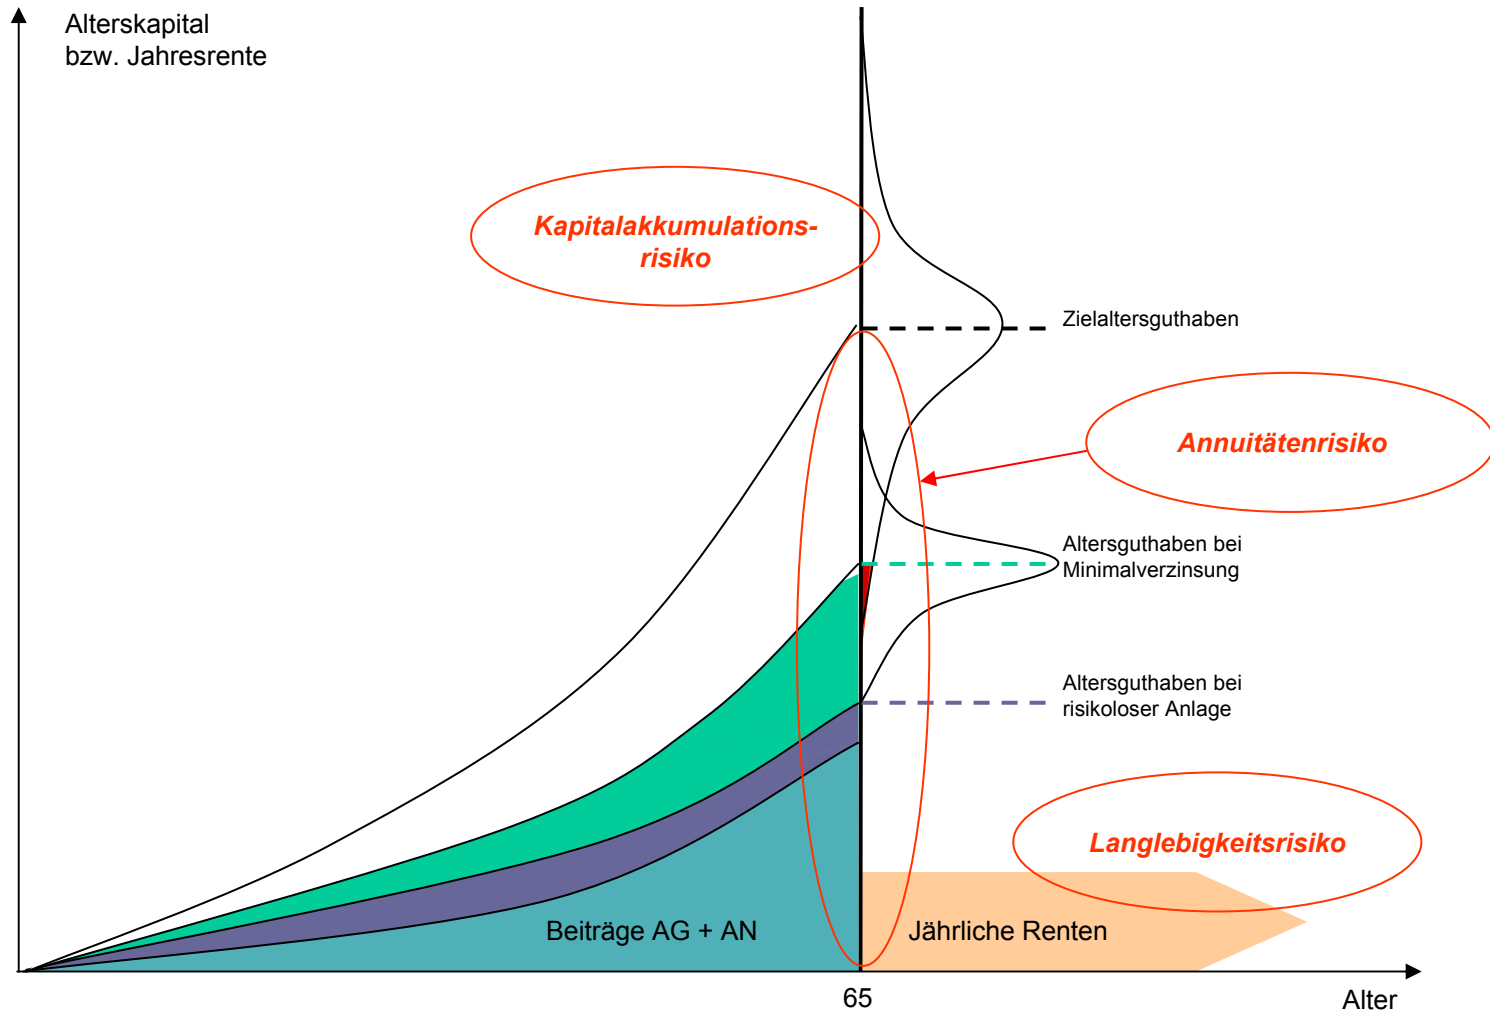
Alterskapital
bzw. Jahresrente

Kapitalakkumulationsrisiko

Zielaltersguthaben

Annuitätenrisiko

Altersguthaben bei Minimalverzinsung

Altersguthaben bei risikoloser Anlage

Langlebigkeitsrisiko

Beiträge AG + AN

Jährliche Renten

65

Alter